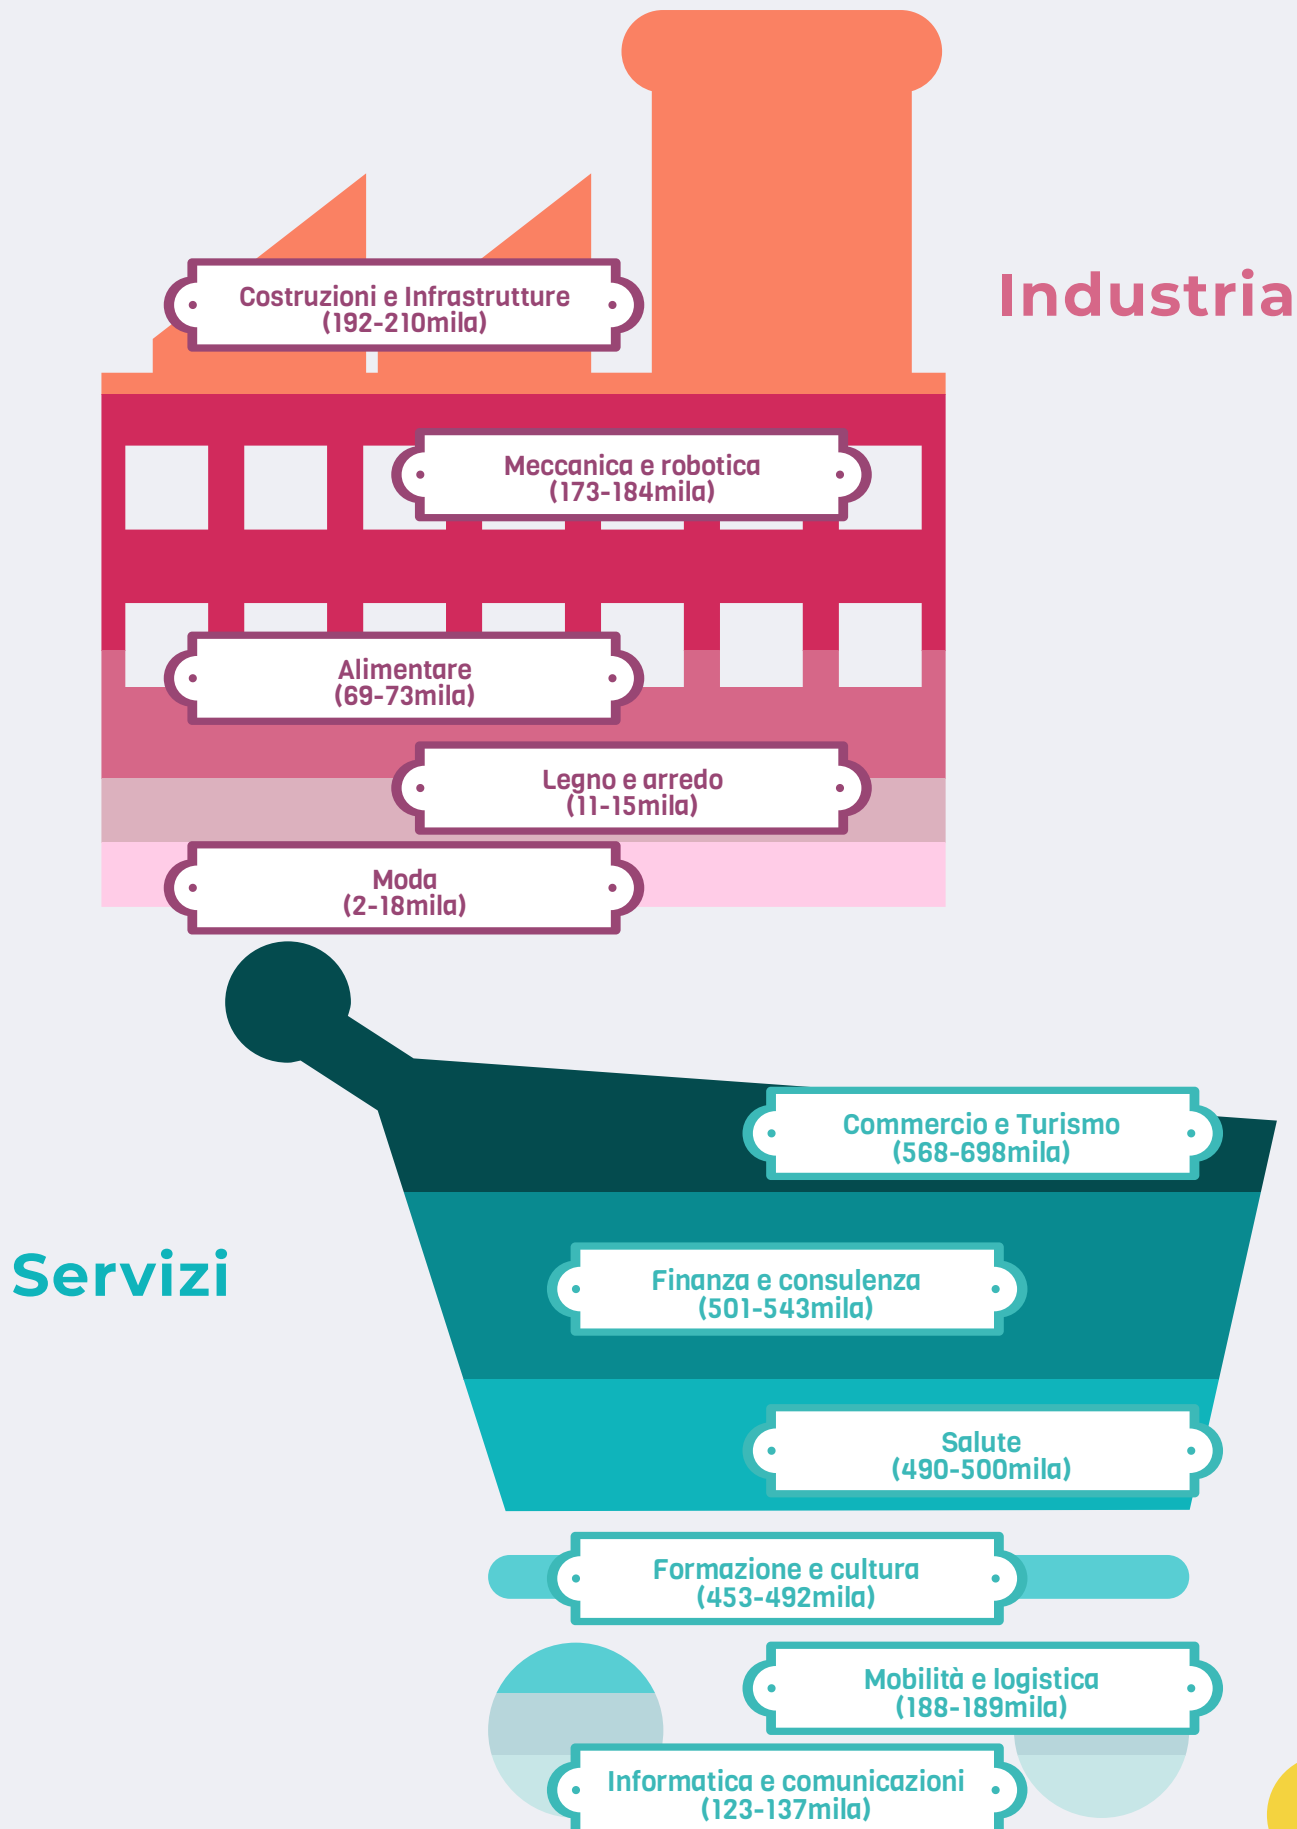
Industria

Costruzioni e Infrastrutture
(192-210mila)

Meccanica e robotica
(173-184mila)

Alimentare
(69-73mila)

Legno e arredo
(11-15mila)

Moda
(2-18mila)

Servizi

Commercio e Turismo
(568-698mila)

Finanza e consulenza
(501-543mila)

Salute
(490-500mila)

Formazione e cultura
(453-492mila)

Mobilità e logistica
(188-189mila)

Informatica e comunicazioni
(123-137mila)